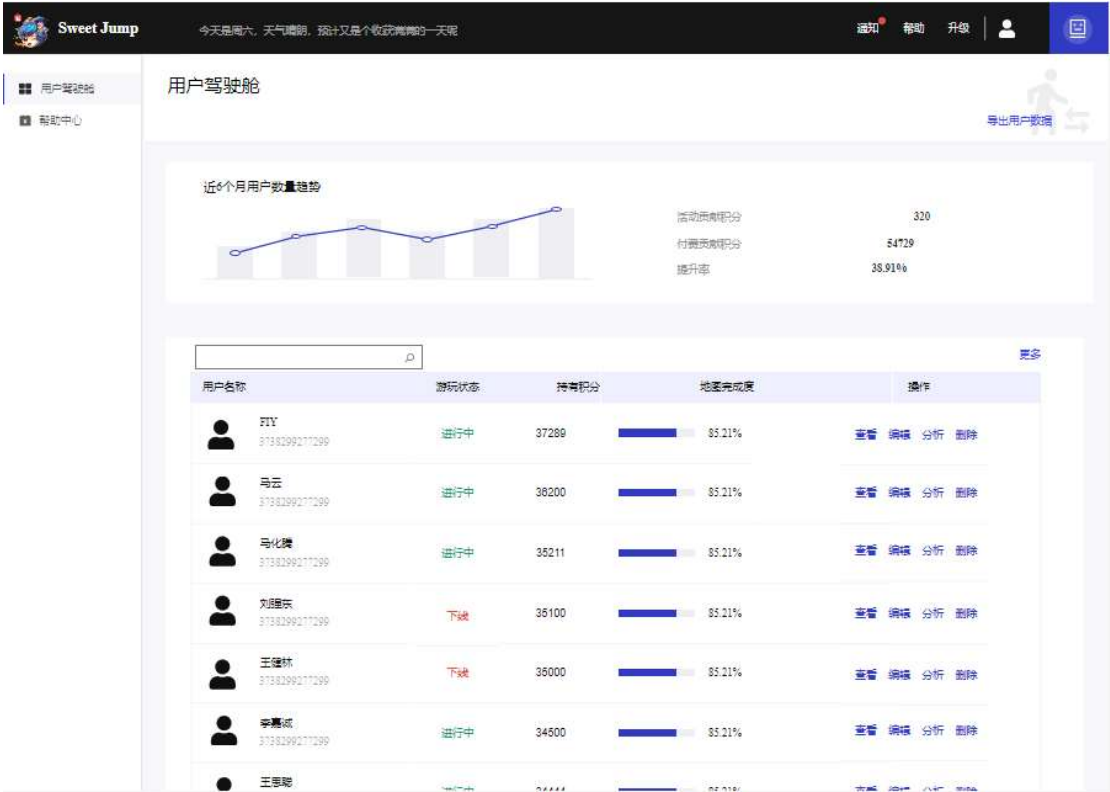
Sweet Jump

今天是周六，天气晴朗，预计又是个收获满满的一天呢

通知 帮助 升级

用户驾驶舱
帮助中心

用户驾驶舱

导出用户数据

近6个月用户数量趋势

活动贡献积分 320
付费贡献积分 54729
提升率 38.91%

更多

| 用户名称 | 游玩状态 | 持有积分 | 地图完成度 | 操作 |
|---|---|---|---|---|
| FIY 3738299277299 | 进行中 | 37289 | 85.21% | 查看 编辑 分析 删除 |
| 马云 3738299277299 | 进行中 | 36200 | 85.21% | 查看 编辑 分析 删除 |
| 马化腾 3738299277299 | 进行中 | 35211 | 85.21% | 查看 编辑 分析 删除 |
| 刘强东 3738299277299 | 下线 | 35100 | 85.21% | 查看 编辑 分析 删除 |
| 王健林 3738299277299 | 下线 | 35000 | 85.21% | 查看 编辑 分析 删除 |
| 李嘉诚 3738299277299 | 进行中 | 34500 | 85.21% | 查看 编辑 分析 删除 |
| 王思聪 | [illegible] | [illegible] | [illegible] | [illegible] |